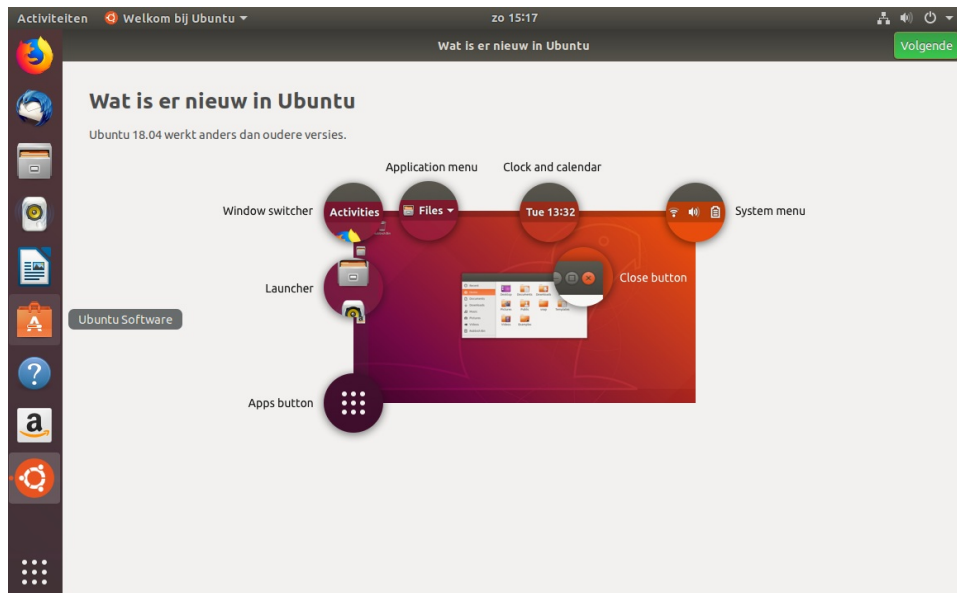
Activiteiten Welkom bij Ubuntu ▾ zo 15:17

Wat is er nieuw in Ubuntu Volgende

Ubuntu Software

Wat is er nieuw in Ubuntu

Ubuntu 18.04 werkt anders dan oudere versies.

Application menu

Clock and calendar

Window switcher

Activities

Files ▾

Tue 13:32

System menu

Close button

Launcher

Apps button